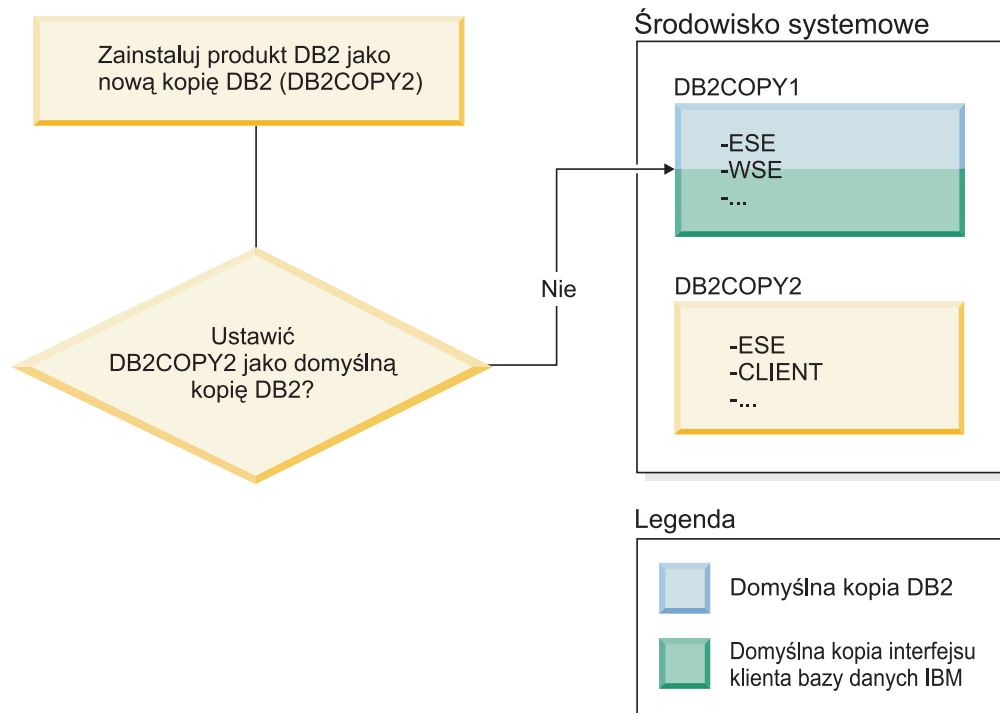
Zainstaluj produkt DB2 jako nową kopię DB2 (DB2COPY2)

Ustawić DB2COPY2 jako domyślną kopię DB2?

Nie

Środowisko systemowe

DB2COPY1

-ESE
-WSE
-...

DB2COPY2

-ESE
-CLIENT
-...

Legenda

Domyślna kopia DB2

Domyślna kopia interfejsu klienta bazy danych IBM